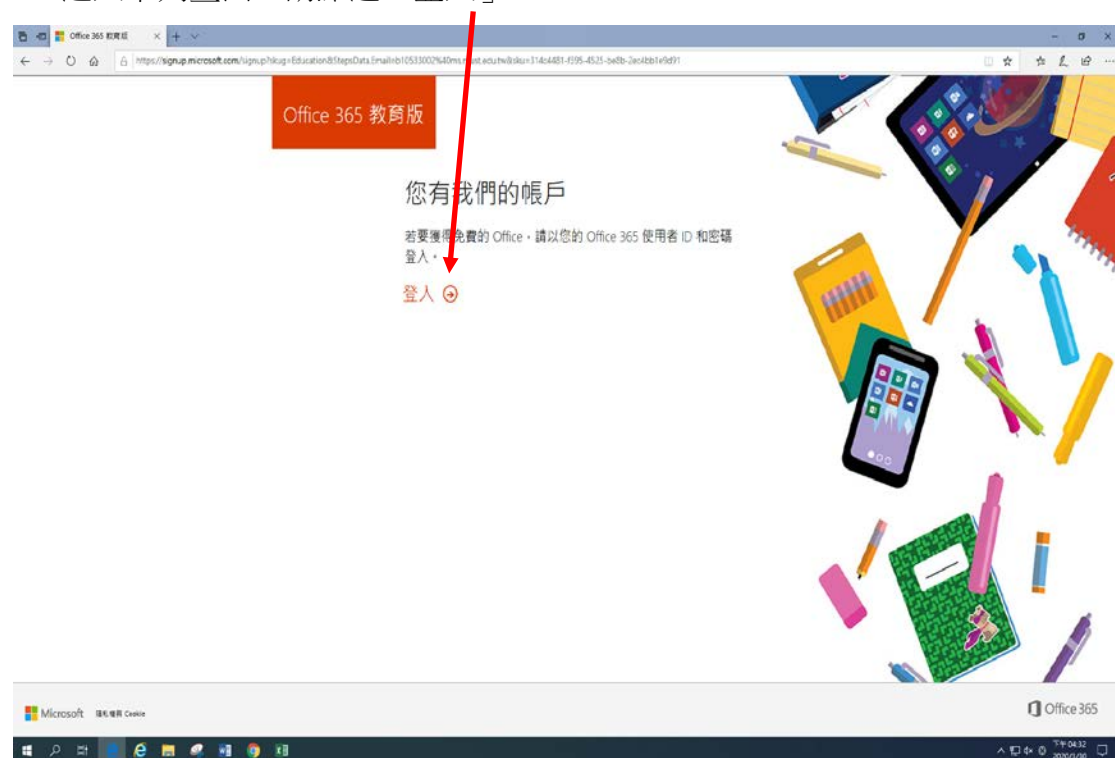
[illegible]」

Office 365 教育版

https://signup.microsoft.com/signup?skug=Education&StepsData.Email=b10533002%40ms.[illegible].edu.tw&sku=314c4481-f395-4525-be8b-2ec4bb1e9d91

Office 365 教育版

您有我們的帳戶

若要獲得免費的 Office，請以您的 Office 365 使用者 ID 和密碼登入。

登入

Microsoft 隱私權與 Cookie

Office 365

下午 04:32
2020/1/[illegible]